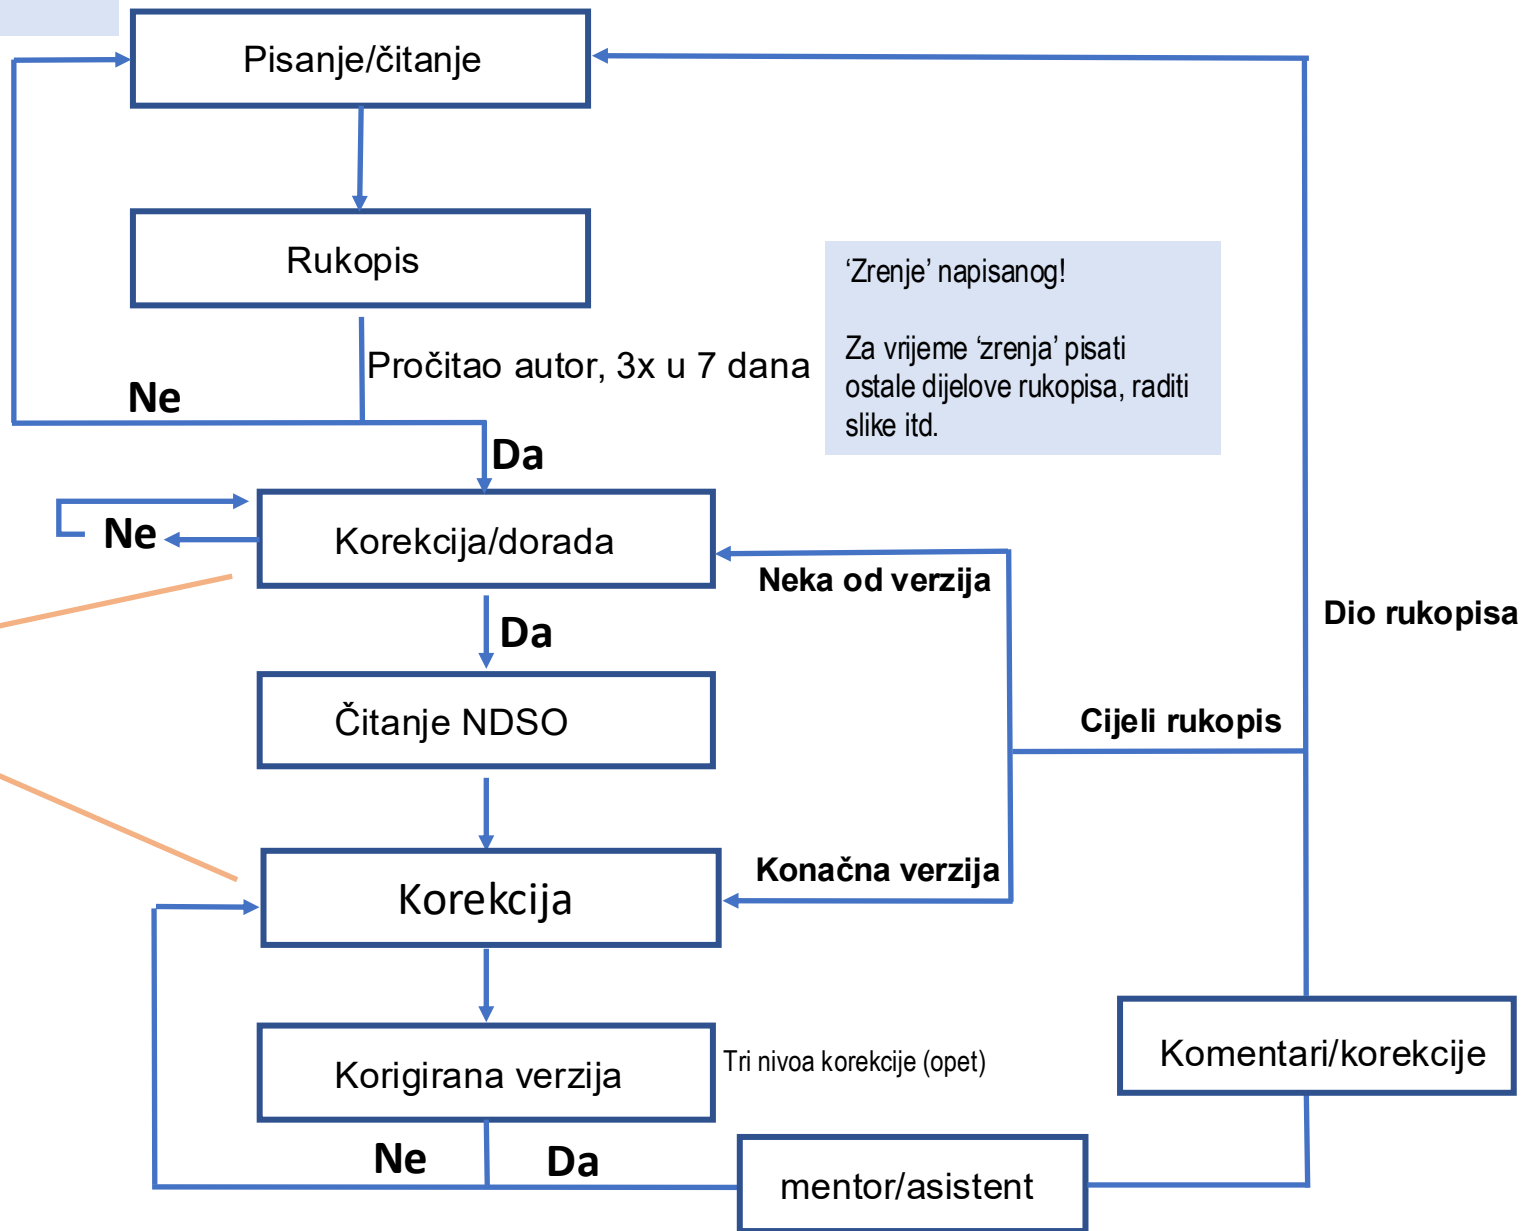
Pisanje/čitanje

Rukopis

Pročitao autor, 3x u 7 dana

Ne

Da

'Zrenje' napisanog!

Za vrijeme 'zrenja' pisati ostale dijelove rukopisa, raditi slike itd.

Ne

Korekcija/dorada

Neka od verzija

Da

Dio rukopisa

Čitanje NDSO

Cijeli rukopis

Konačna verzija

Korekcija

Korigirana verzija

Tri nivoa korekcije (opet)

Komentari/korekcije

Ne

Da

mentor/asistent